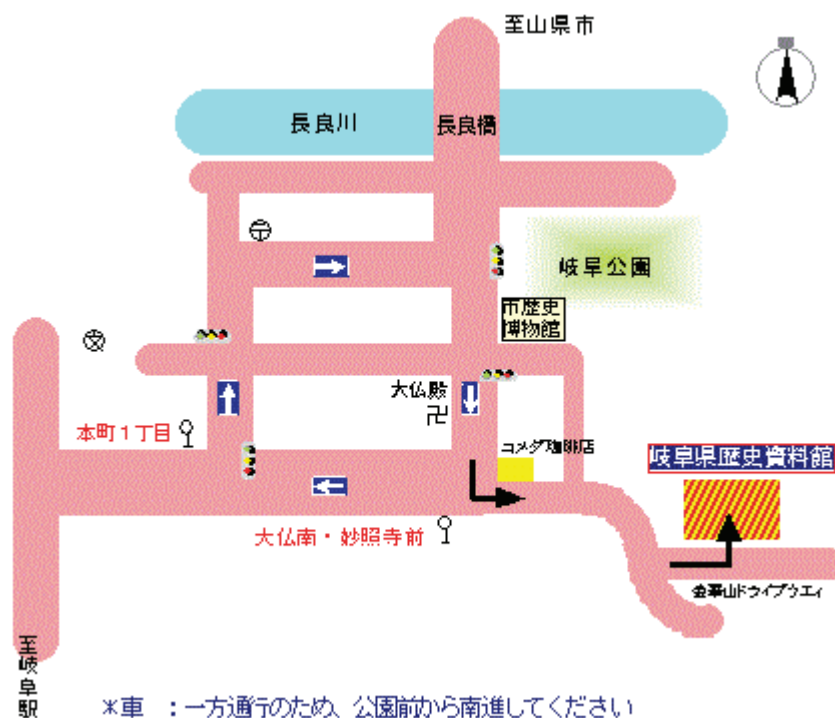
至山県市

長良川

長良橋

岐阜公園

市歴史博物館

大仏殿

卍

本町１丁目

コメダ珈琲店

岐阜県歴史資料館

大仏南・妙照寺前

金華山ドライブウエイ

至岐阜駅

＊車　：一方通行のため、公園前から南進してください